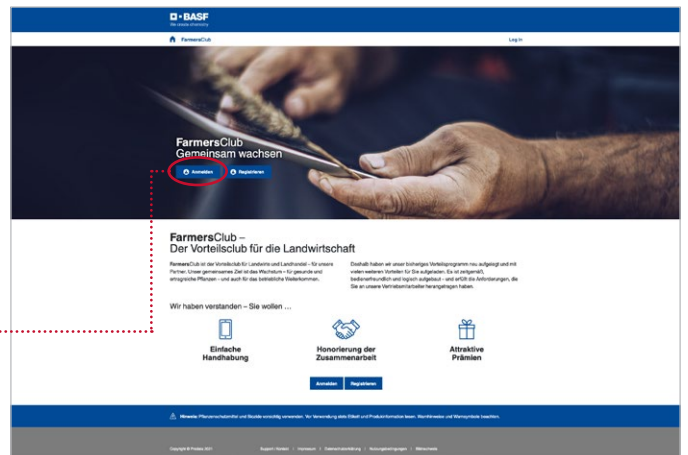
BASF
We create chemistry

FarmersClub

Log in

FarmersClub
Gemeinsam wachsen

Anmelden

Registrieren

FarmersClub –
Der Vorteilsclub für die Landwirtschaft

FarmersClub ist der Vorteilsclub für Landwirte und Landhandel – für unsere Partner. Unser gemeinsames Ziel ist das Wachstum – für gesunde und ertragreiche Pflanzen – und auch für das betriebliche Weiterkommen.

Deshalb haben wir unser bisheriges Vorteilsprogramm neu aufgelegt und mit vielen weiteren Vorteilen für Sie aufgeladen. Es ist zeitgemäß, bedienerfreundlich und logisch aufgebaut – und erfüllt die Anforderungen, die Sie an unsere Vertriebsmitarbeiter herangetragen haben.

Wir haben verstanden – Sie wollen …

Einfache Handhabung

Honorierung der Zusammenarbeit

Attraktive Prämien

Anmelden

Registrieren

Hinweis: Pflanzenschutzmittel und Biozide vorsichtig verwenden. Vor Verwendung stets Etikett und Produktinformation lesen. Warnhinweise und Warnsymbole beachten.

Copyright © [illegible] | Support / Kontakt | Impressum | Datenschutzerklärung | Nutzungsbedingungen | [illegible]